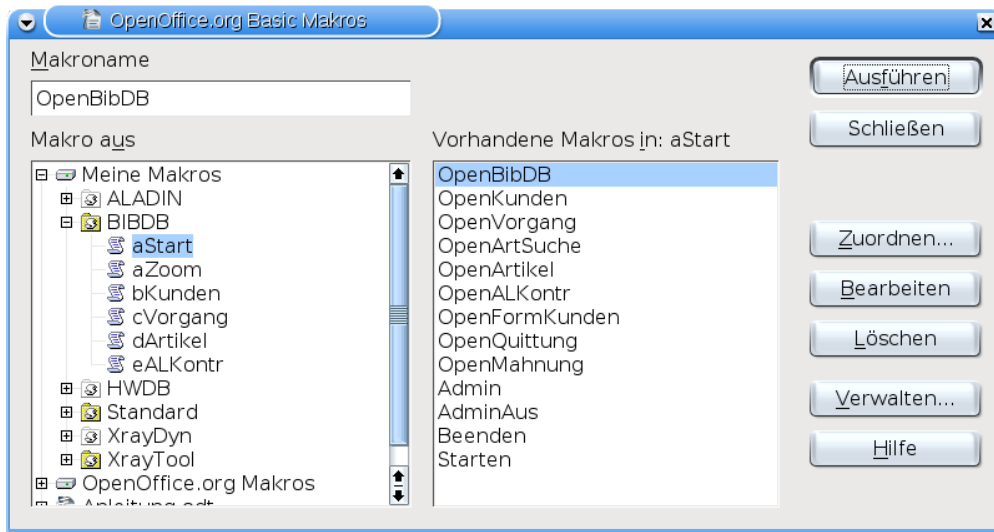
OpenOffice.org Basic Makros

Makroname

OpenBibDB

Makro aus

Meine Makros
ALADIN
BIBDB
aStart
aZoom
bKunden
cVorgang
dArtikel
eALKontr
HWDB
Standard
XrayDyn
XrayTool
OpenOffice.org Makros
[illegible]

Vorhandene Makros in: aStart

OpenBibDB
OpenKunden
OpenVorgang
OpenArtSuche
OpenArtikel
OpenALKontr
OpenFormKunden
OpenQuittung
OpenMahnung
Admin
AdminAus
Beenden
Starten

Ausführen
Schließen
Zuordnen...
Bearbeiten
Löschen
Verwalten...
Hilfe